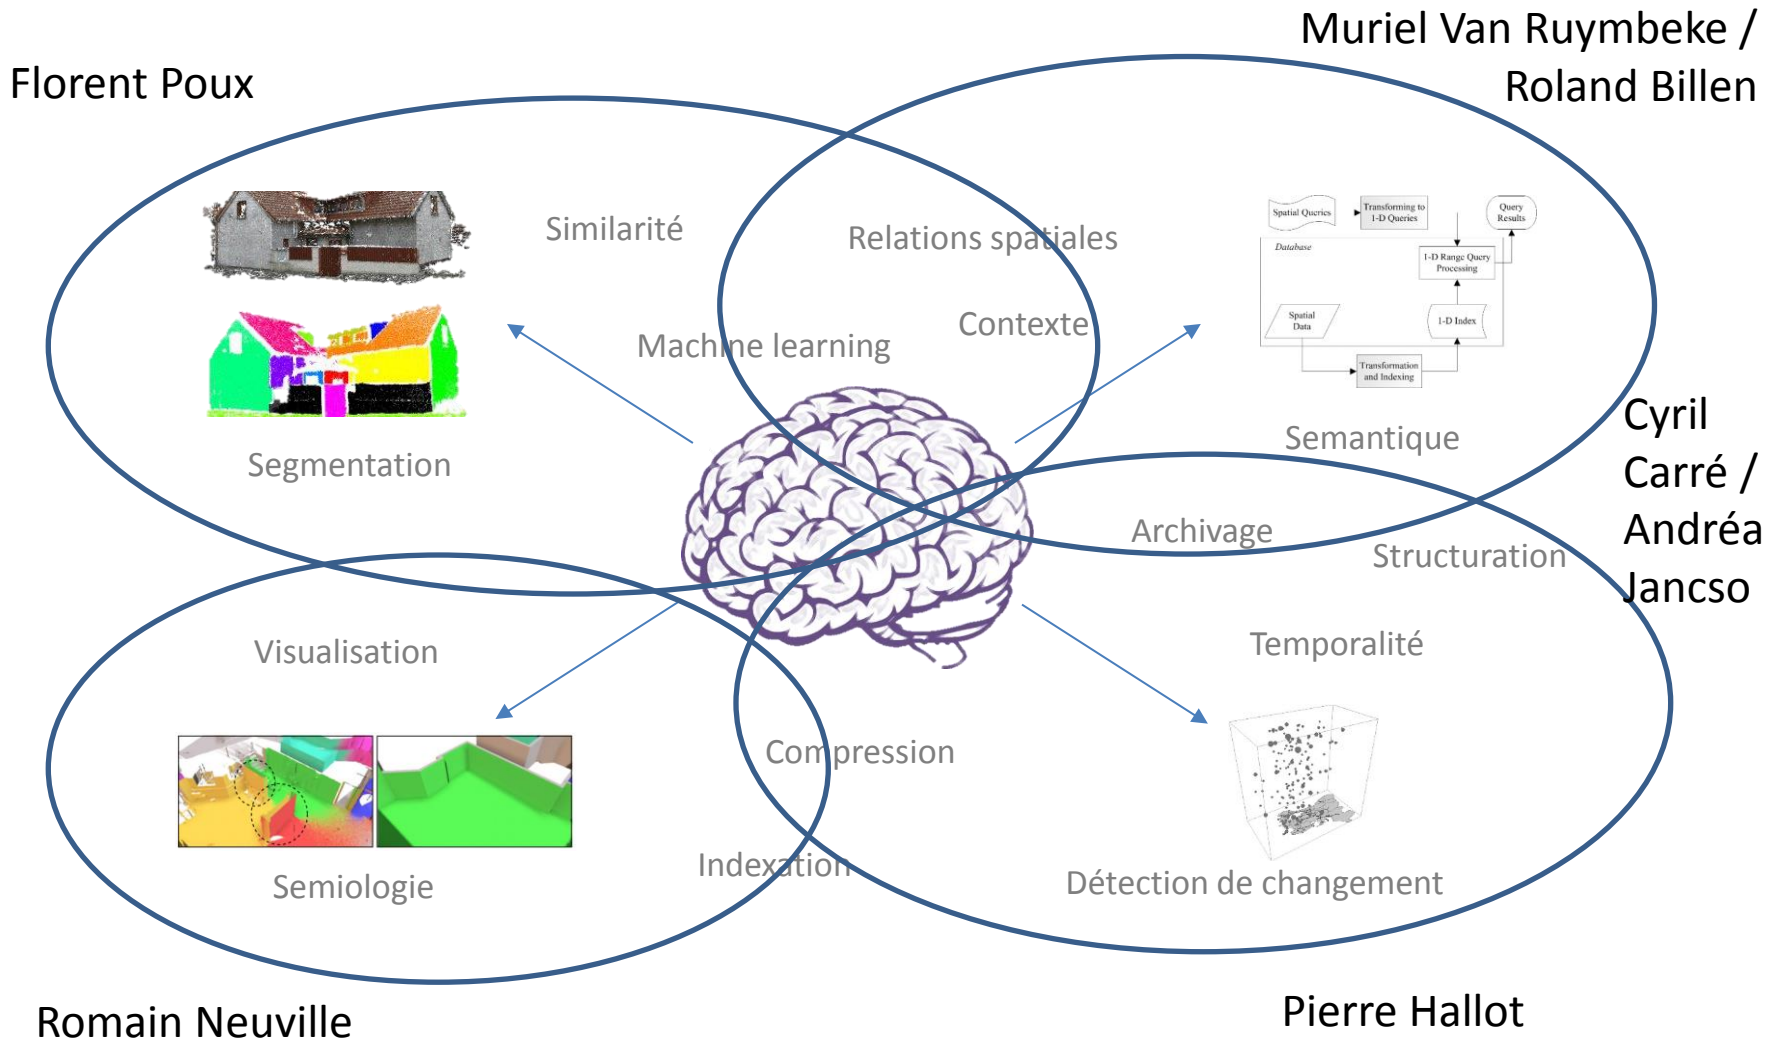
Florent Poux

Muriel Van Ruymbeke / Roland Billen

Similarité

Relations spatiales

Contexte

Machine learning

Segmentation

Spatial Queries

Transforming to 1-D Queries

Query Results

Database

1-D Range Query Processing

Spatial Data

1-D Index

Transformation and Indexing

Semantique

Cyril Carré / Andréa Jancso

Archivage

Structuration

Temporalité

Visualisation

Compression

Indexation

Semiologie

Détection de changement

Romain Neuville

Pierre Hallot